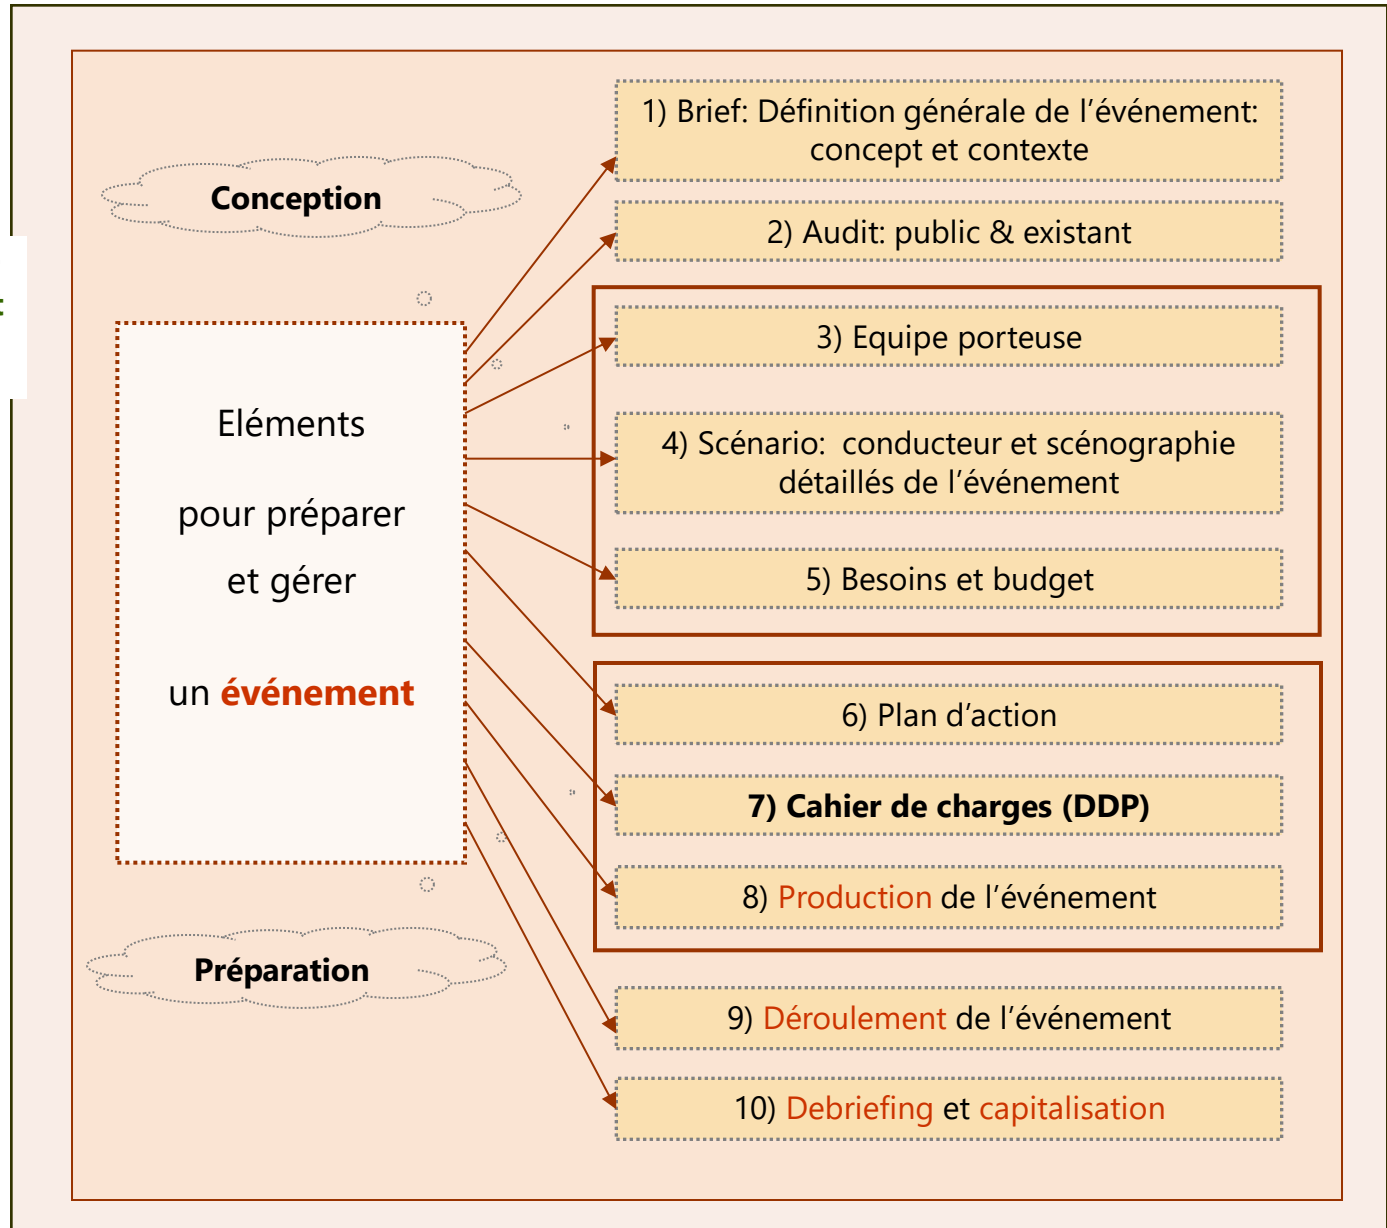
Conception

Eléments

pour préparer

et gérer

un **événement**

Préparation

1) Brief: Définition générale de l'événement: concept et contexte

2) Audit: public & existant

3) Equipe porteuse

4) Scénario: conducteur et scénographie détaillés de l'événement

5) Besoins et budget

6) Plan d'action

**7) Cahier de charges (DDP)**

8) Production de l'événement

9) Déroulement de l'événement

10) Debriefing et capitalisation